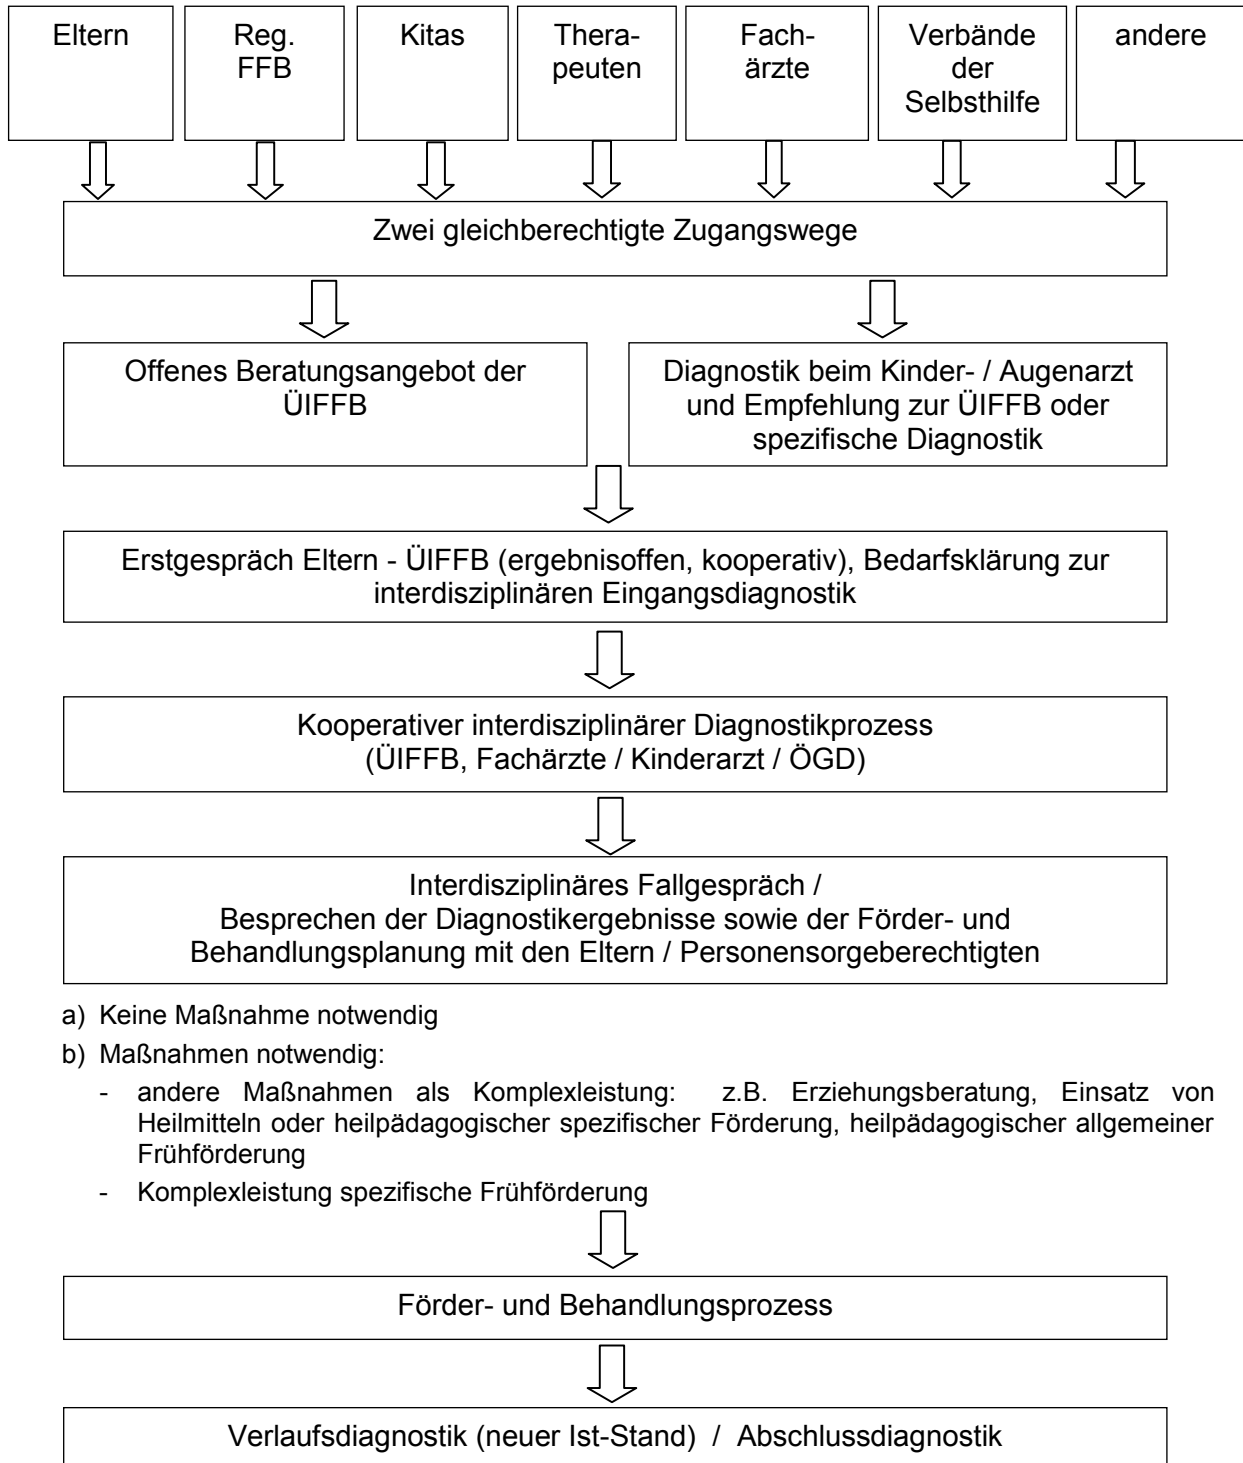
Eltern

Reg. FFB

Kitas

Therapeuten

Fachärzte

Verbände der Selbsthilfe

andere

Zwei gleichberechtigte Zugangswege

Offenes Beratungsangebot der ÜIFFB

Diagnostik beim Kinder- / Augenarzt und Empfehlung zur ÜIFFB oder spezifische Diagnostik

Erstgespräch Eltern - ÜIFFB (ergebnisoffen, kooperativ), Bedarfsklärung zur interdisziplinären Eingangsdiagnostik

Kooperativer interdisziplinärer Diagnostikprozess (ÜIFFB, Fachärzte / Kinderarzt / ÖGD)

Interdisziplinäres Fallgespräch / Besprechen der Diagnostikergebnisse sowie der Förder- und Behandlungsplanung mit den Eltern / Personensorgeberechtigten

a) Keine Maßnahme notwendig

b) Maßnahmen notwendig:

- andere Maßnahmen als Komplexleistung: z.B. Erziehungsberatung, Einsatz von Heilmitteln oder heilpädagogischer spezifischer Förderung, heilpädagogischer allgemeiner Frühförderung

- Komplexleistung spezifische Frühförderung

Förder- und Behandlungsprozess

Verlaufsdiagnostik (neuer Ist-Stand) / Abschlussdiagnostik